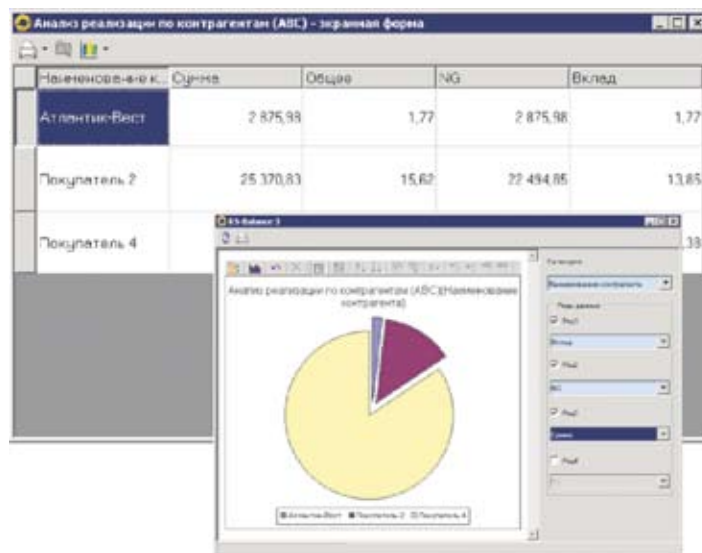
Анализ реализации по контрагентам (ABC) - экранная форма

| Наименование к... | Сумма | Общая | NG | Вклад |
|---|---|---|---|---|
| Атлантик-Вест | 2 875,98 | 1,77 | 2 875,98 | 1,77 |
| Покупатель 2 | 25 370,83 | 15,62 | 22 494,85 | 13,85 |
| Покупатель 4 | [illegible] | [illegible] | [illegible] | ,38 |

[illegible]

Анализ реализации по контрагентам (ABC)(Наименование контрагента)

Атлантик-Вест Покупатель 2 Покупатель 4

Категория

Наименование контрагента

Ряды данных

Ряд1

Итоги

Ряд2

NG

Ряд3

Сумма

Ряд4